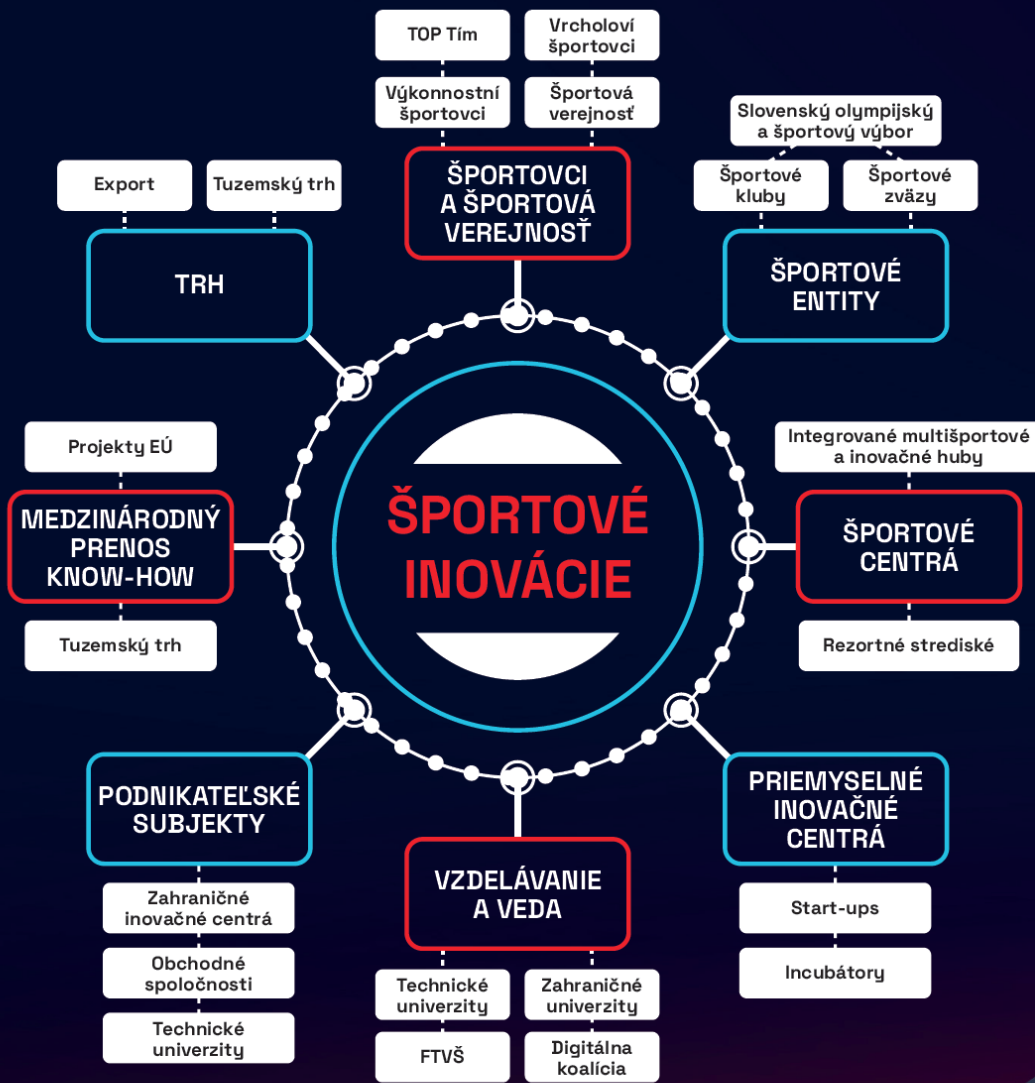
TOP Tím

Vrcholoví športovci

Výkonnostní športovci

Športová verejnosť

ŠPORTOVCI A ŠPORTOVÁ VEREJNOSŤ

Slovenský olympijský a športový výbor

Športové kluby

Športové zväzy

ŠPORTOVÉ ENTITY

Export

Tuzemský trh

TRH

Integrované multišportové a inovačné huby

ŠPORTOVÉ CENTRÁ

Rezortné strediské

Projekty EÚ

MEDZINÁRODNÝ PRENOS KNOW-HOW

Tuzemský trh

ŠPORTOVÉ INOVÁCIE

PODNIKATEĽSKÉ SUBJEKTY

Zahraničné inovačné centrá

Obchodné spoločnosti

Technické univerzity

VZDELÁVANIE A VEDA

Technické univerzity

Zahraničné univerzity

FTVŠ

Digitálna koalícia

PRIEMYSELNÉ INOVAČNÉ CENTRÁ

Start-ups

Incubátory